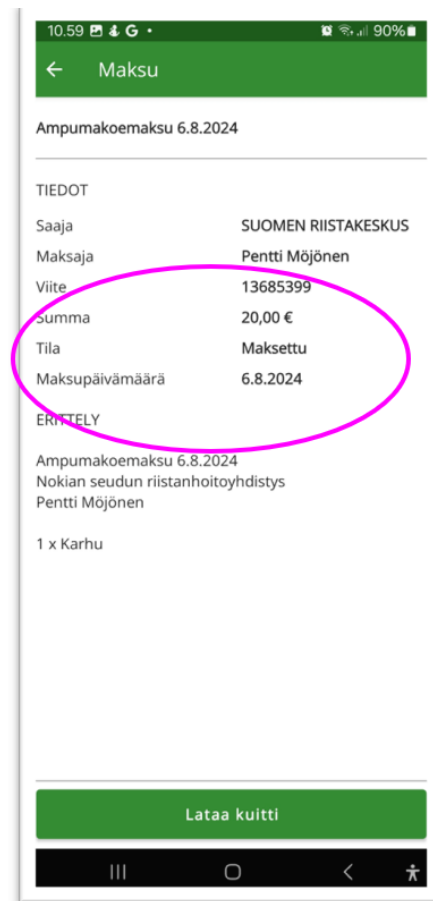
10.59 G • 90%

Maksu

Ampumakoemaksu 6.8.2024

TIEDOT

| | |
|---|---|
| Saaja | SUOMEN RIISTAKESKUS |
| Maksaja | Pentti Möjönen |
| Viite | 13685399 |
| Summa | 20,00 € |
| Tila | Maksettu |
| Maksupäivämäärä | 6.8.2024 |

ERITTELY

Ampumakoemaksu 6.8.2024
Nokian seudun riistanhoitoyhdistys
Pentti Möjönen

1 x Karhu

Lataa kuitti